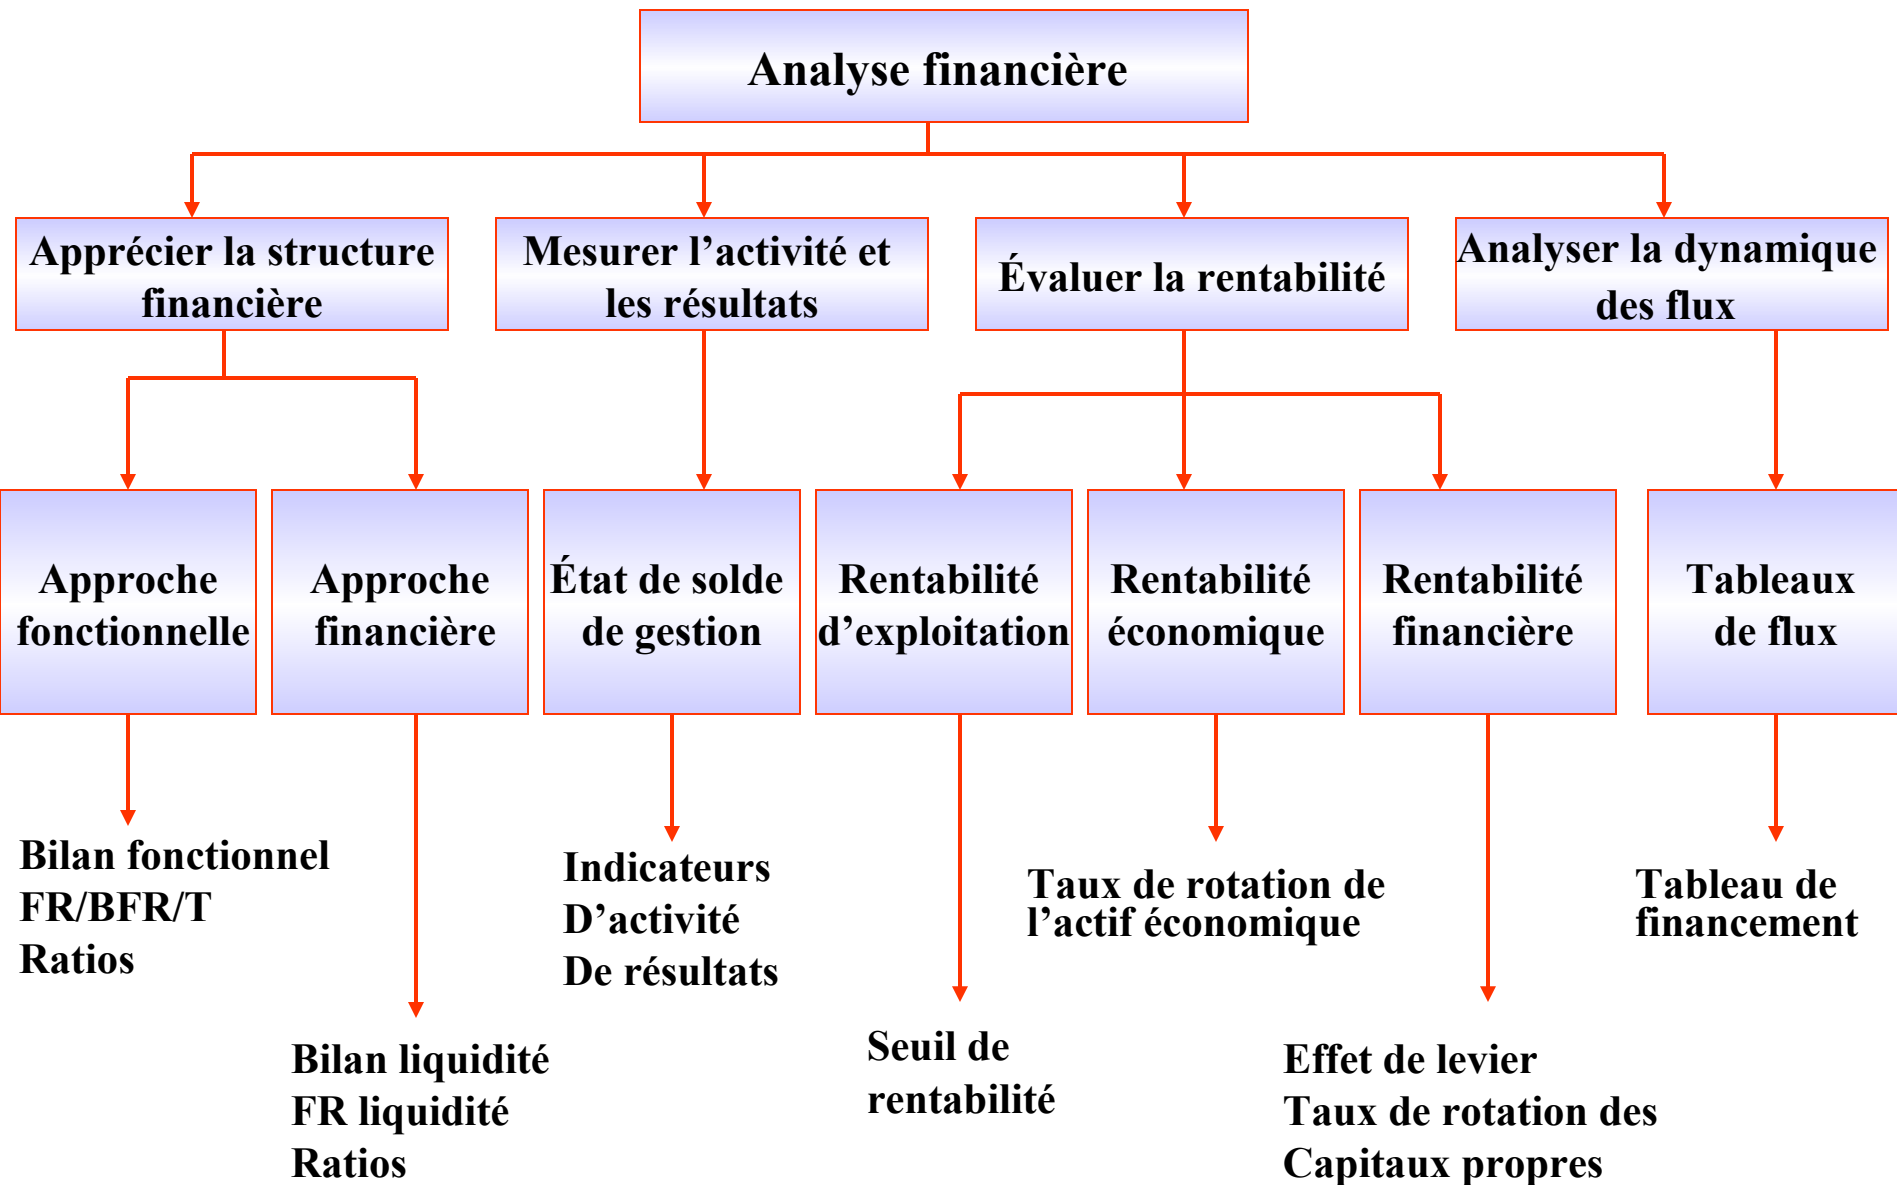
Analyse financière

Apprécier la structure financière

Mesurer l’activité et les résultats

Évaluer la rentabilité

Analyser la dynamique des flux

Approche fonctionnelle

Approche financière

État de solde de gestion

Rentabilité d’exploitation

Rentabilité économique

Rentabilité financière

Tableaux de flux

Bilan fonctionnel
FR/BFR/T
Ratios

Indicateurs
D’activité
De résultats

Taux de rotation de l’actif économique

Tableau de financement

Bilan liquidité
FR liquidité
Ratios

Seuil de rentabilité

Effet de levier
Taux de rotation des
Capitaux propres